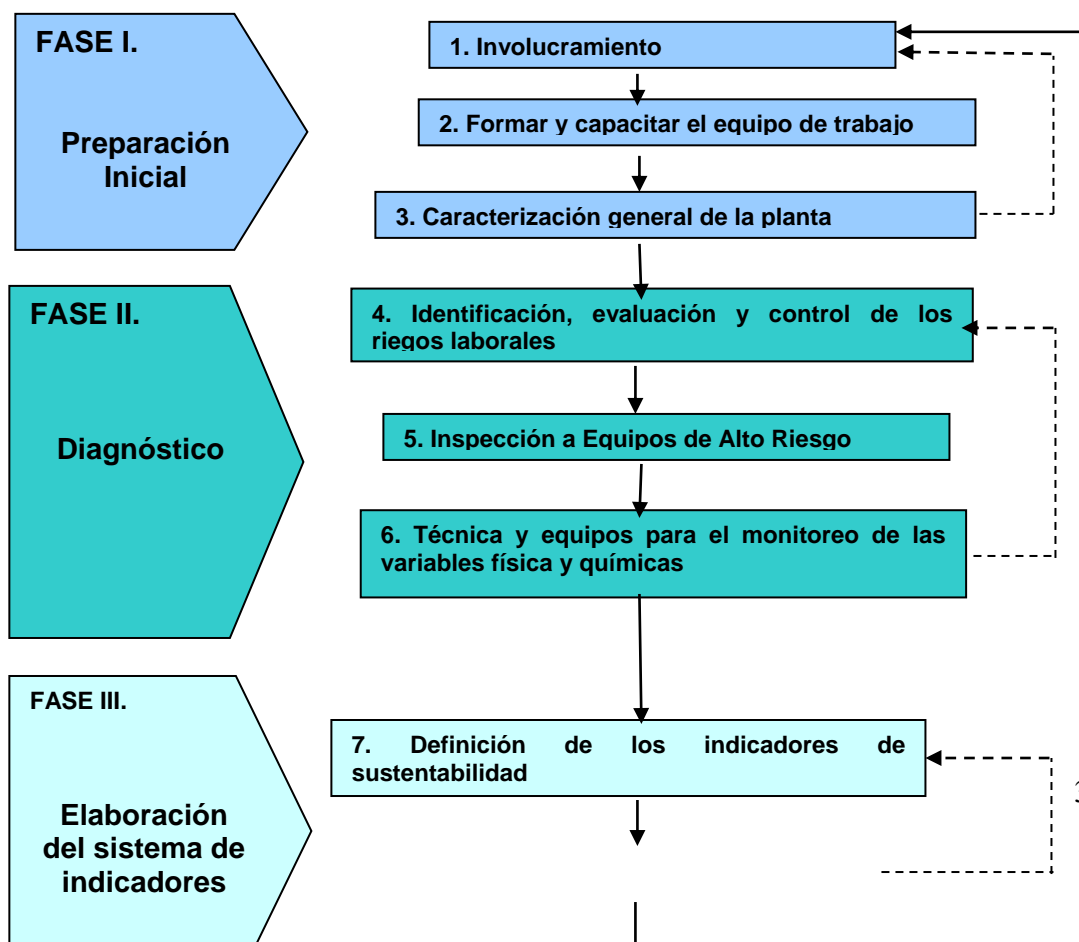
FASE I.

Preparación Inicial

1. Involucramiento

2. Formar y capacitar el equipo de trabajo

3. Caracterización general de la planta

FASE II.

Diagnóstico

4. Identificación, evaluación y control de los riegos laborales

5. Inspección a Equipos de Alto Riesgo

6. Técnica y equipos para el monitoreo de las variables física y químicas

FASE III.

Elaboración del sistema de indicadores

7. Definición de los indicadores de sustentabilidad

3